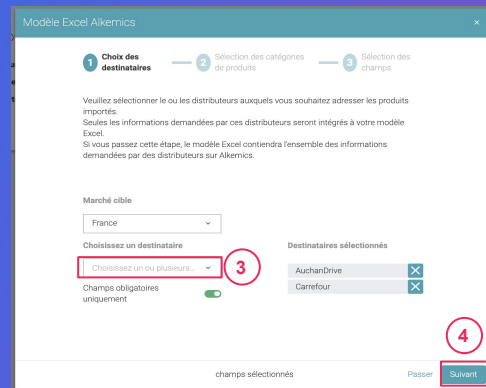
Modèle Excel Alkemics
×

1 Choix des destinataires
2 Sélection des catégories de produits
3 Sélection des champs

Veuillez sélectionner le ou les distributeurs auxquels vous souhaitez adresser les produits importés.
Seules les informations demandées par ces distributeurs seront intégrés à votre modèle Excel.
Si vous passez cette étape, le modèle Excel contiendra l'ensemble des informations demandées par des distributeurs sur Alkemics.

Marché cible

France

Choisissez un destinataire

Choisissez un ou plusieurs...

3

Champs obligatoires uniquement

Destinataires sélectionnés

AuchanDrive

Carrefour

4

champs sélectionnés

Passer

Suivant